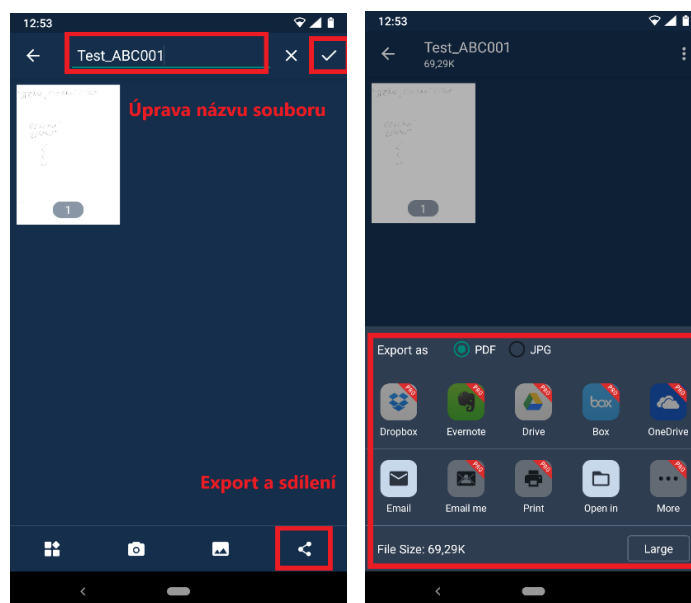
12:53

Test_ABC001

Úprava názvu souboru

1

Export a sdílení

12:53

Test_ABC001
69,29K

1

Export as PDF JPG

PRO Dropbox PRO Evernote PRO Drive PRO Box PRO OneDrive

Email PRO Email me PRO Print Open in PRO More

File Size: 69,29K

Large